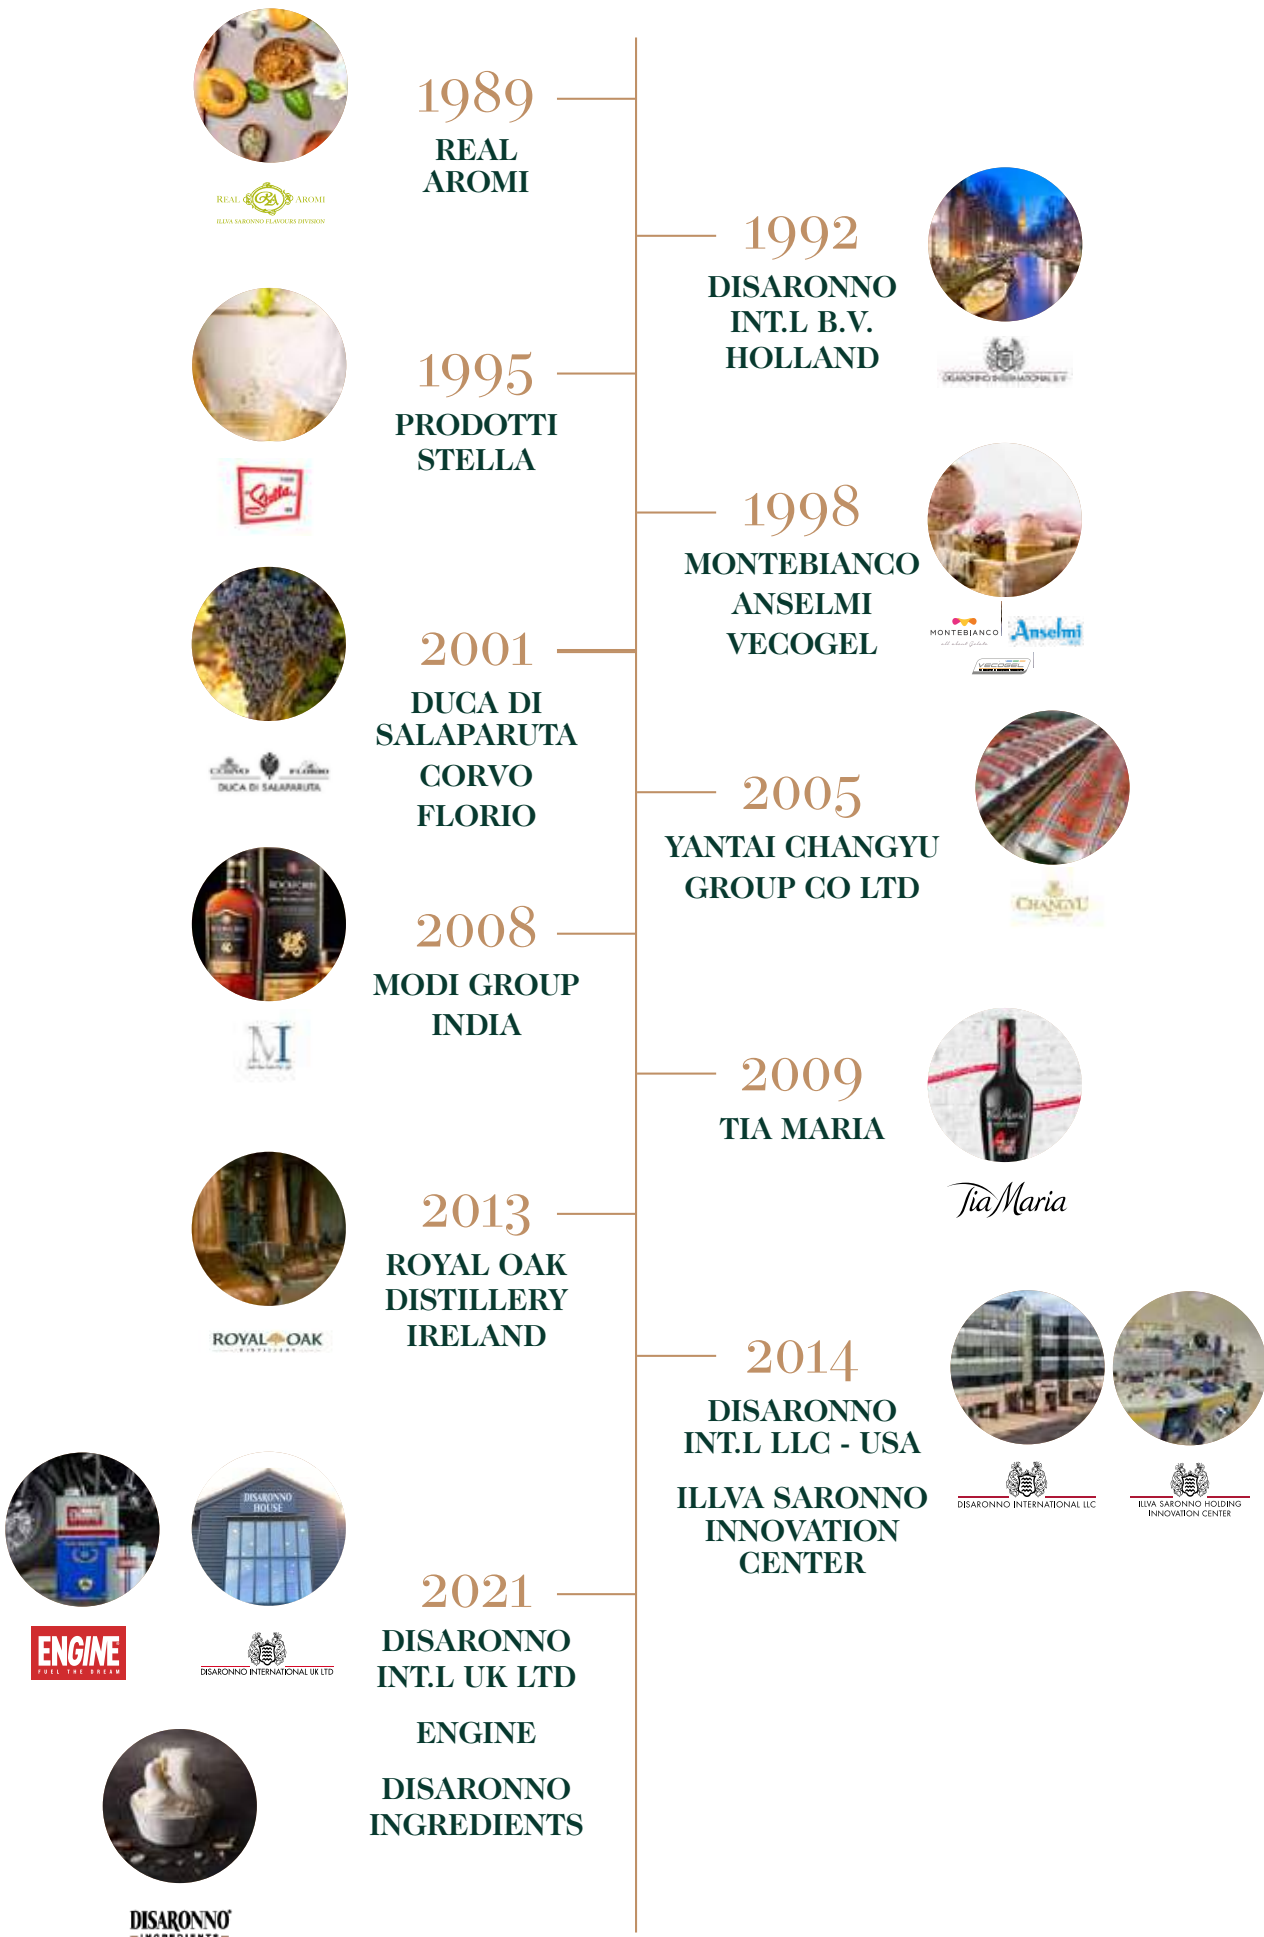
1989
REAL AROMI

REAL AROMI
ILLVA SARONNO FLAVOURS DIVISION

1992
DISARONNO INT.L B.V. HOLLAND

DISARONNO INTERNATIONAL B.V.

1995
PRODOTTI STELLA

Stella

1998
MONTEBIANCO ANSELMI VECOGEL

MONTEBIANCO
Anselmi
VECOGEL

2001
DUCA DI SALAPARUTA CORVO FLORIO

CORVO FLORIO
DUCA DI SALAPARUTA

2005
YANTAI CHANGYU GROUP CO LTD

CHANGYU

2008
MODI GROUP INDIA

M

2009
TIA MARIA

TiaMaria

2013
ROYAL OAK DISTILLERY IRELAND

ROYAL OAK

2014
DISARONNO INT.L LLC - USA

ILLVA SARONNO INNOVATION CENTER

DISARONNO INTERNATIONAL LLC

ILLVA SARONNO HOLDING INNOVATION CENTER

DISARONNO HOUSE

ENGINE
FUEL THE DREAM

DISARONNO INTERNATIONAL UK LTD

2021
DISARONNO INT.L UK LTD

ENGINE

DISARONNO INGREDIENTS

DISARONNO
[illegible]